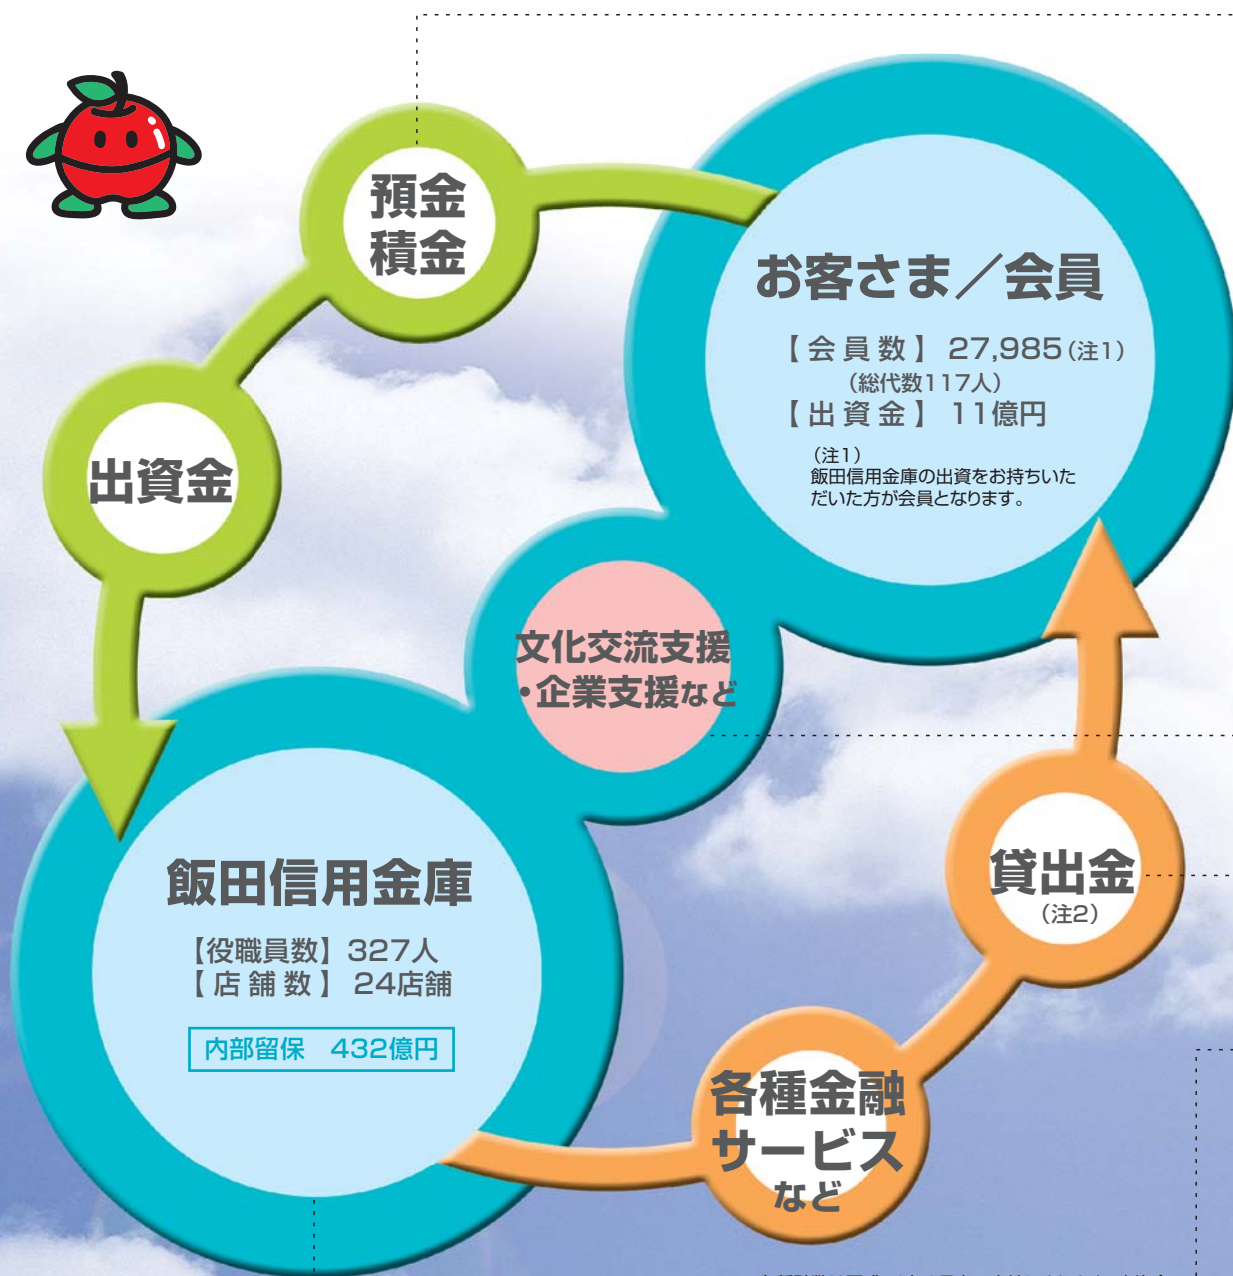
預金
積金

お客さま／会員

【会員数】27,985（注1）
（総代数117人）
【出資金】11億円

（注1）
飯田信用金庫の出資をお持ちいただいた方が会員となります。

出資金

文化交流支援
・企業支援など

飯田信用金庫

【役職員数】327人
【店舗数】24店舗

内部留保　432億円

貸出金
（注2）

各種金融
サービス
など